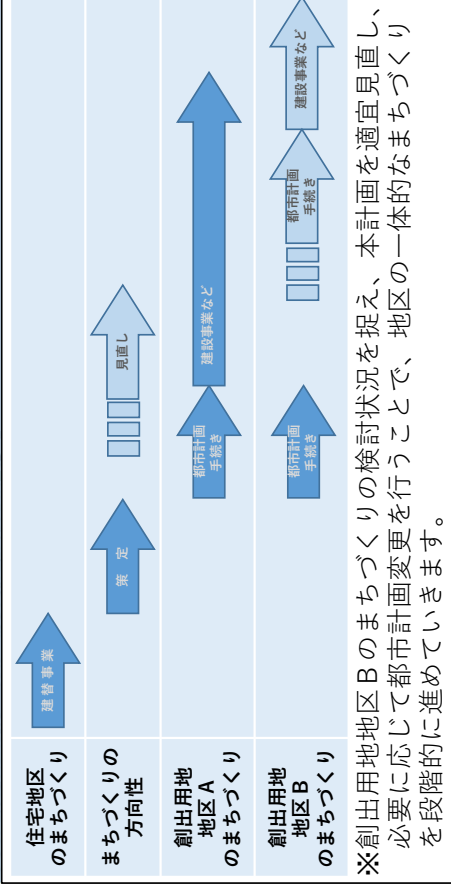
| | |
|---|---|
| 住宅地区のまちづくり | 建替事業 |
| まちづくりの方向性 | 策定 見直し |
| 創出用地地区Aのまちづくり | 都市計画手続き 建設事業など |
| 創出用地地区Bのまちづくり | 都市計画手続き 都市計画手続き 建設事業など |

※創出用地地区Bのまちづくりの検討状況を捉え、本計画を適宜見直し、必要に応じて都市計画変更を行うことで、地区の一体的なまちづくりを段階的に進めていきます。